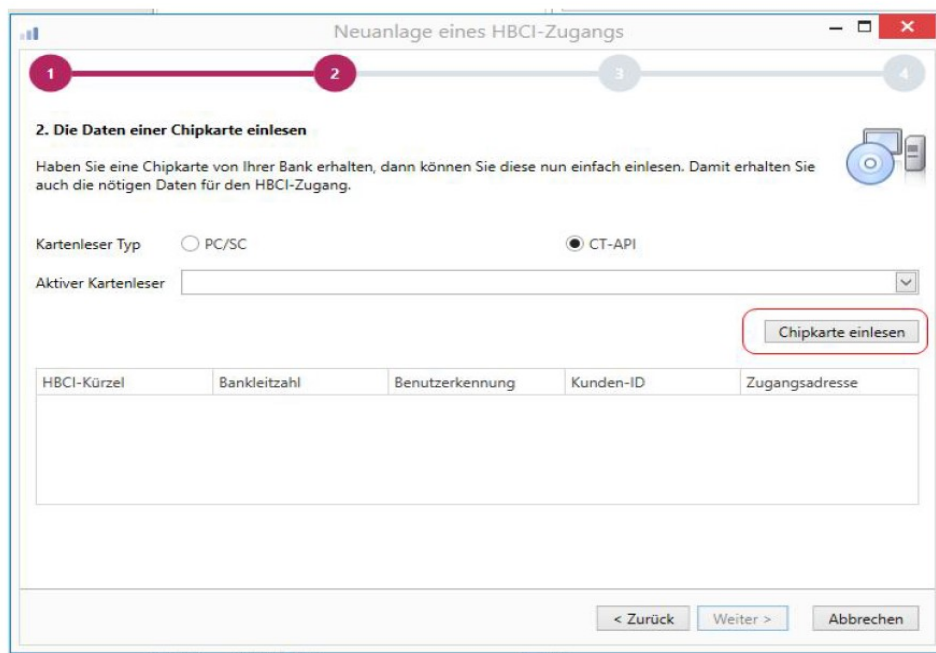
Neuanlage eines HBCI-Zugangs

1 2 3 4

2. Die Daten einer Chipkarte einlesen

Haben Sie eine Chipkarte von Ihrer Bank erhalten, dann können Sie diese nun einfach einlesen. Damit erhalten Sie auch die nötigen Daten für den HBCI-Zugang.

Kartenleser Typ PC/SC CT-API

Aktiver Kartenleser

Chipkarte einlesen

| HBCI-Kürzel | Bankleitzahl | Benutzerkennung | Kunden-ID | Zugangsadresse |
|---|---|---|---|---|
| | | | | |

< Zurück Weiter > Abbrechen